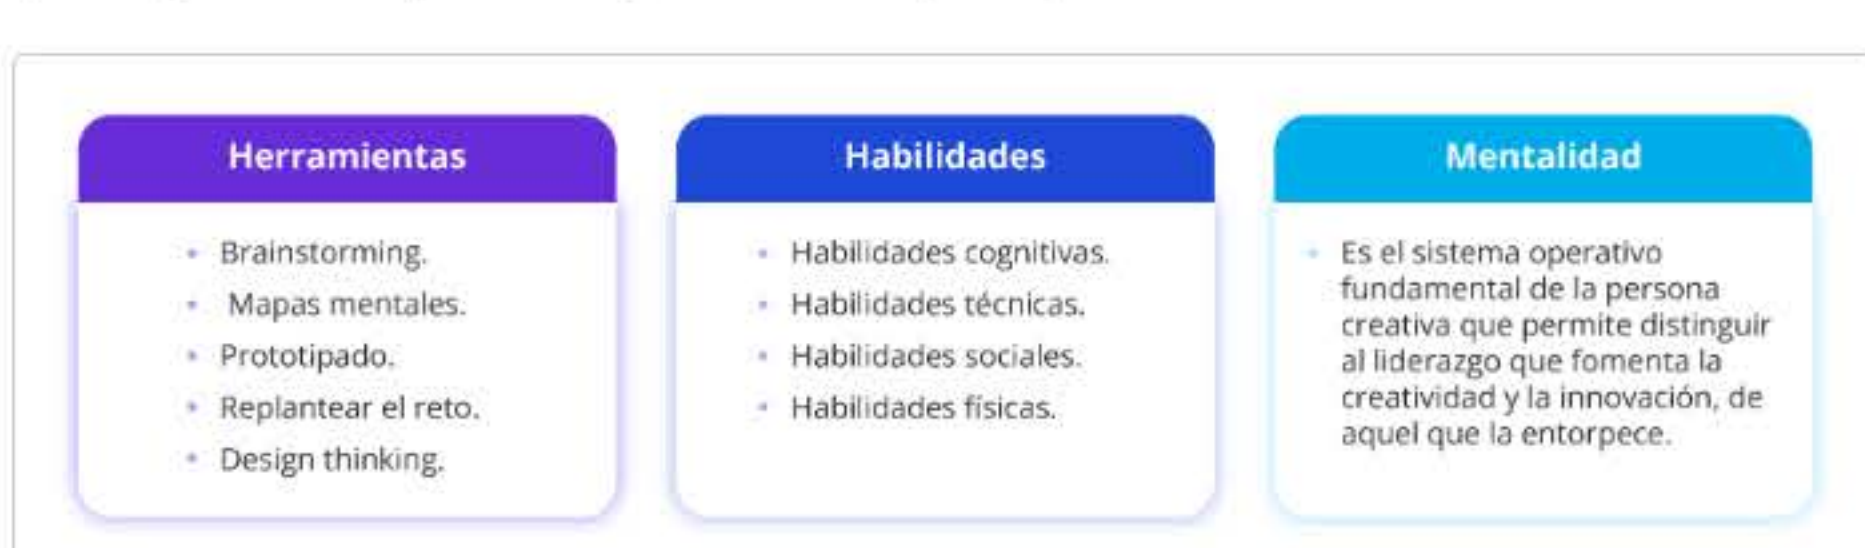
Herramientas

- Brainstorming.
- Mapas mentales.
- Prototipado.
- Replantear el reto.
- Design thinking.

Habilidades

- Habilidades cognitivas.
- Habilidades técnicas.
- Habilidades sociales.
- Habilidades físicas.

Mentalidad

- Es el sistema operativo fundamental de la persona creativa que permite distinguir al liderazgo que fomenta la creatividad y la innovación, de aquel que la entorpece.